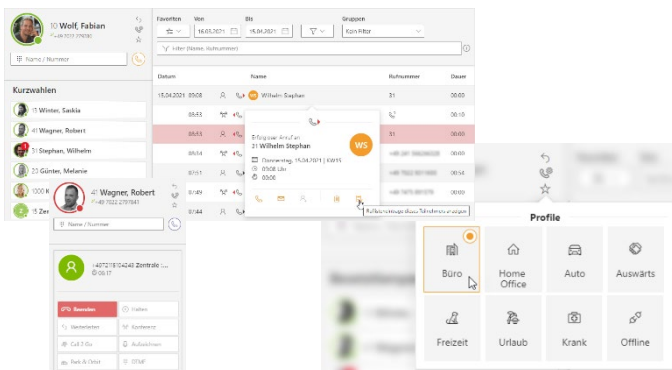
10 Wolf, Fabian
+49 7022 279280

Name / Nummer

Favoriten Von Bis Gruppen
16.03.2021 15.04.2021 Kein Filter

Filter (Name, Rufnummer)

Datum Name Rufnummer Dauer

Kurzwahlen
15 Winter, Saskia
41 Wagner, Robert
31 Stephan, Wilhelm
23 Günter, Melanie

15.04.2021 09:08 Wilhelm Stephan 31 00:00
09:53 31 00:10
09:53 00:00
09:54 00:00
09:55 00:00
09:49 00:00
09:44 00:00

Erfolgreicher Anruf an
31 Wilhelm Stephan
WS
Donnerstag, 15.04.2021 | 09:15
09:08 Uhr
00:00

41 Wagner, Robert
+49 7022 2797843

Name / Nummer

+4971181424240 Zentrale
00:17

Beenden
Halten
Weiterleiten
Konferenz
Call 2 Go
Aufzeichnen
Park & Orbit
DTMF

Profile
Büro
Home Office
Auto
Auswärts
Freizeit
Urlaub
Krank
Offline